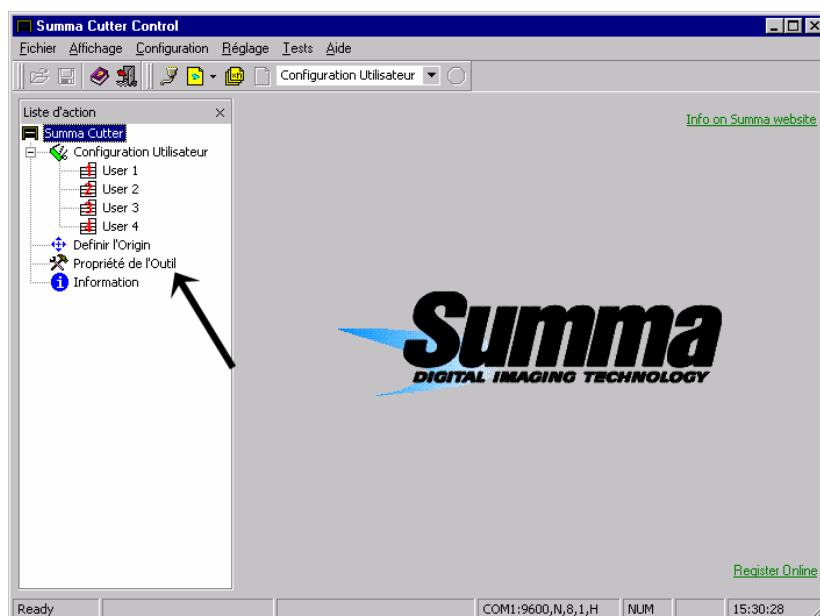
Summa Cutter Control

Fichier Affichage Configuration Réglage Tests Aide

Configuration Utilisateur

Liste d'action

Summa Cutter
Configuration Utilisateur
User 1
User 2
User 3
User 4
Definir l'Origin
Propriété de l'Outil
Information

Info on Summa website

Summa
DIGITAL IMAGING TECHNOLOGY

Register Online

Ready | COM1:9600,N,8,1,H | NUM | 15:30:28